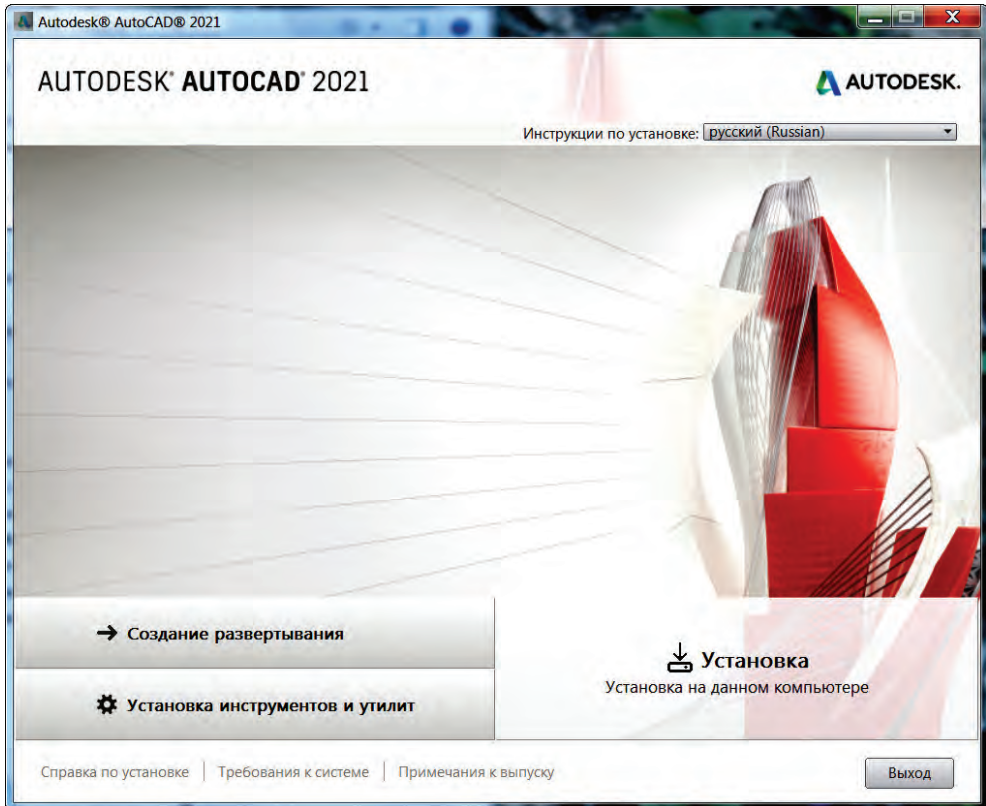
Autodesk® AutoCAD® 2021

AUTODESK® AUTOCAD® 2021

AUTODESK.

Инструкции по установке: русский (Russian)

Создание развертывания

Установка инструментов и утилит

Установка

Установка на данном компьютере

Справка по установке | Требования к системе | Примечания к выпуску

Выход